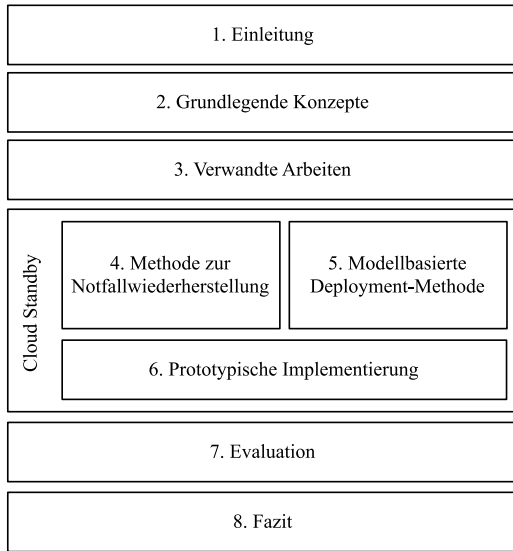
1. Einleitung

2. Grundlegende Konzepte

3. Verwandte Arbeiten

Cloud Standby

4. Methode zur Notfallwiederherstellung

5. Modellbasierte Deployment-Methode

6. Prototypische Implementierung

7. Evaluation

8. Fazit